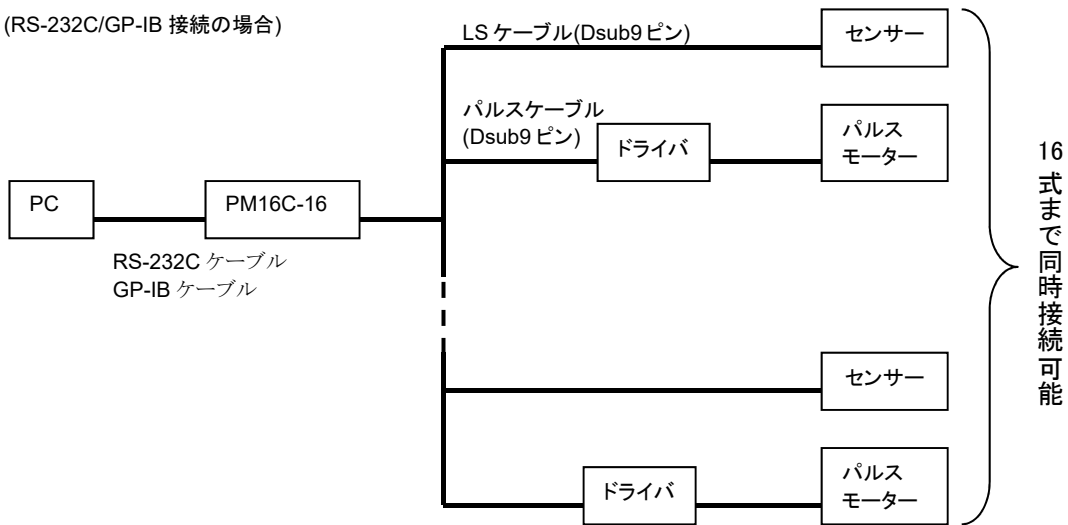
(RS-232C/GP-IB 接続の場合)

LS ケーブル(Dsub9 ピン)

センサー

パルスケーブル
(Dsub9 ピン)

ドライバ

パルス
モーター

PC

PM16C-16

RS-232C ケーブル
GP-IB ケーブル

センサー

ドライバ

パルス
モーター

16 式まで同時接続可能